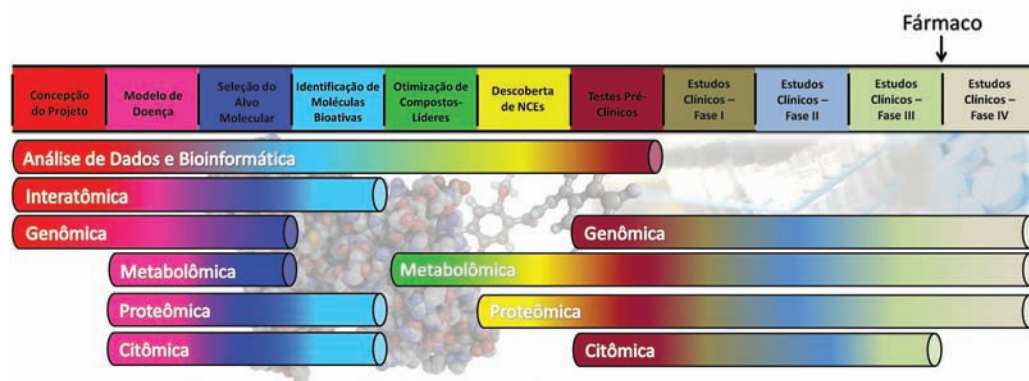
Fármaco

| Concepção do Projeto | Modelo de Doença | Seleção do Alvo Molecular | Identificação de Moléculas Bioativas | Otimização de Compostos-Líderes | Descoberta de NCEs | Testes Pré-Clínicos | Estudos Clínicos – Fase I | Estudos Clínicos – Fase II | Estudos Clínicos – Fase III | Estudos Clínicos – Fase IV |
|---|---|---|---|---|---|---|---|---|---|---|

Análise de Dados e Bioinformática

Interatômica

Genômica

Genômica

Metabolômica

Metabolômica

Proteômica

Proteômica

Citômica

Citômica